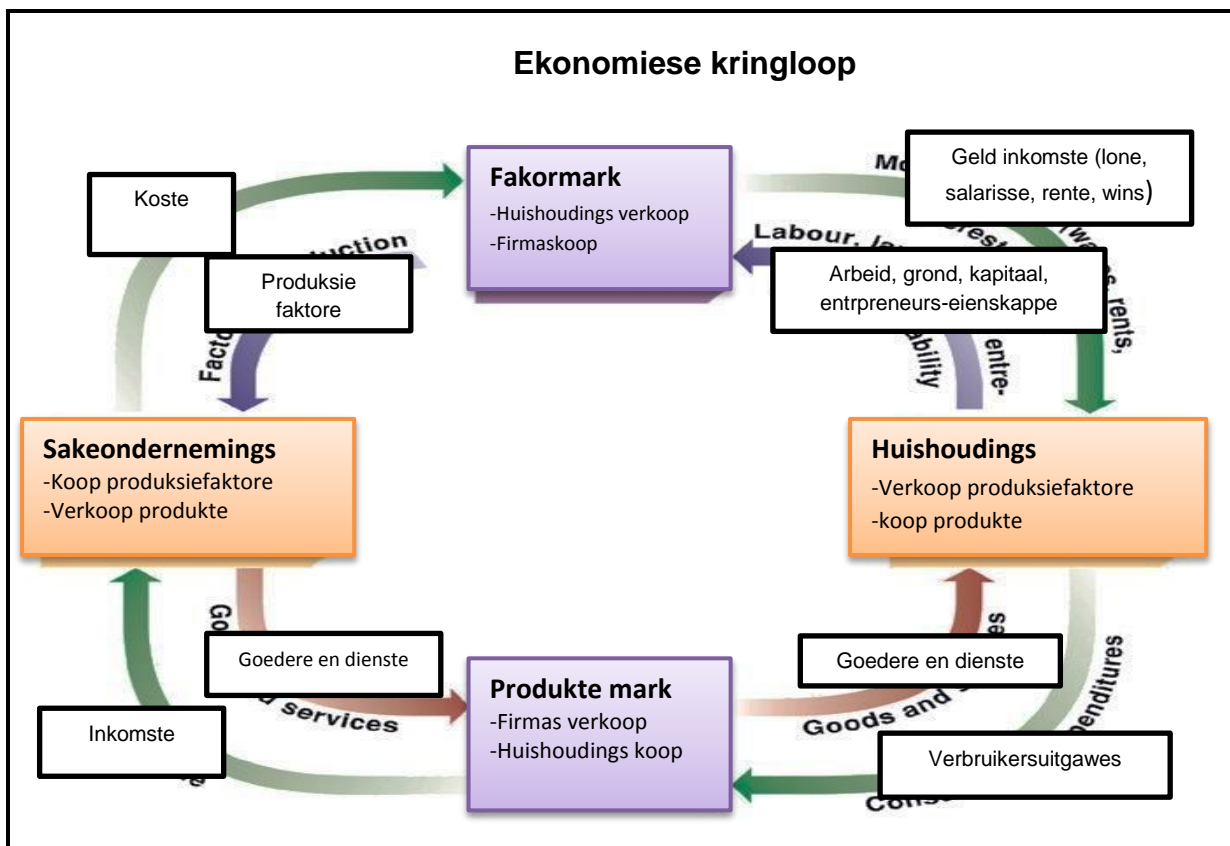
Ekonomiese kringloop

Koste

Fakormark
-Huishoudings verkoop
-Firmaskoop

Geld inkomste (lone, salarisse, rente, wins)

Produksie faktore

Arbeid, grond, kapitaal, entrpreneurs-eienskappe

Sakeondernemings
-Koop produksiefaktore
-Verkoop produkte

Huishoudings
-Verkoop produksiefaktore
-koop produkte

Goedere en dienste

Goedere en dienste

Produkte mark
-Firmas verkoop
-Huishoudings koop

Inkomste

Verbruikersuitgawes

Mo... interest... wages, rents,

Labour, la... ability entre-

...uction

Facto...

Goo... services

Goods and s... es

...enditures

Cons...